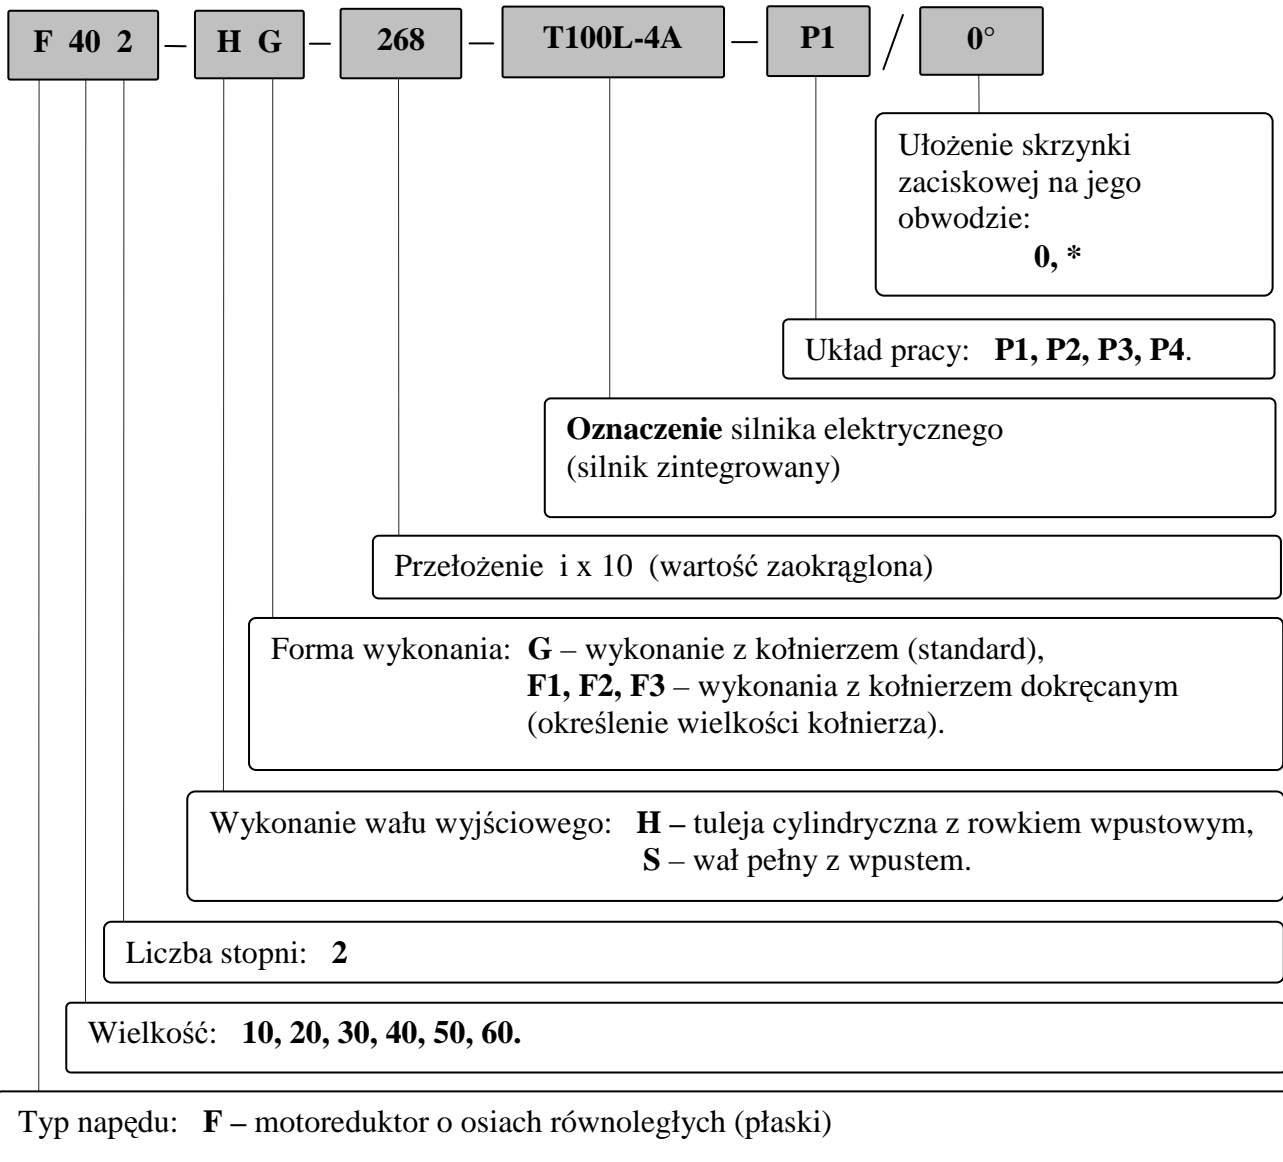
F 40 2 – H G – 268 – T100L-4A – P1 / 0°

Ułożenie skrzynki zaciskowej na jego obwodzie:
0, *

Układ pracy: P1, P2, P3, P4.

Oznaczenie silnika elektrycznego (silnik zintegrowany)

Przełożenie i x 10 (wartość zaokrąglona)

Forma wykonania: G – wykonanie z kołnierzem (standard),
F1, F2, F3 – wykonania z kołnierzem dokręcanym (określenie wielkości kołnierza).

Wykonanie wału wyjściowego: H – tuleja cylindryczna z rowkiem wpustowym,
S – wał pełny z wpustem.

Liczba stopni: 2

Wielkość: 10, 20, 30, 40, 50, 60.

Typ napędu: F – motoreduktor o osiach równoległych (płaski)